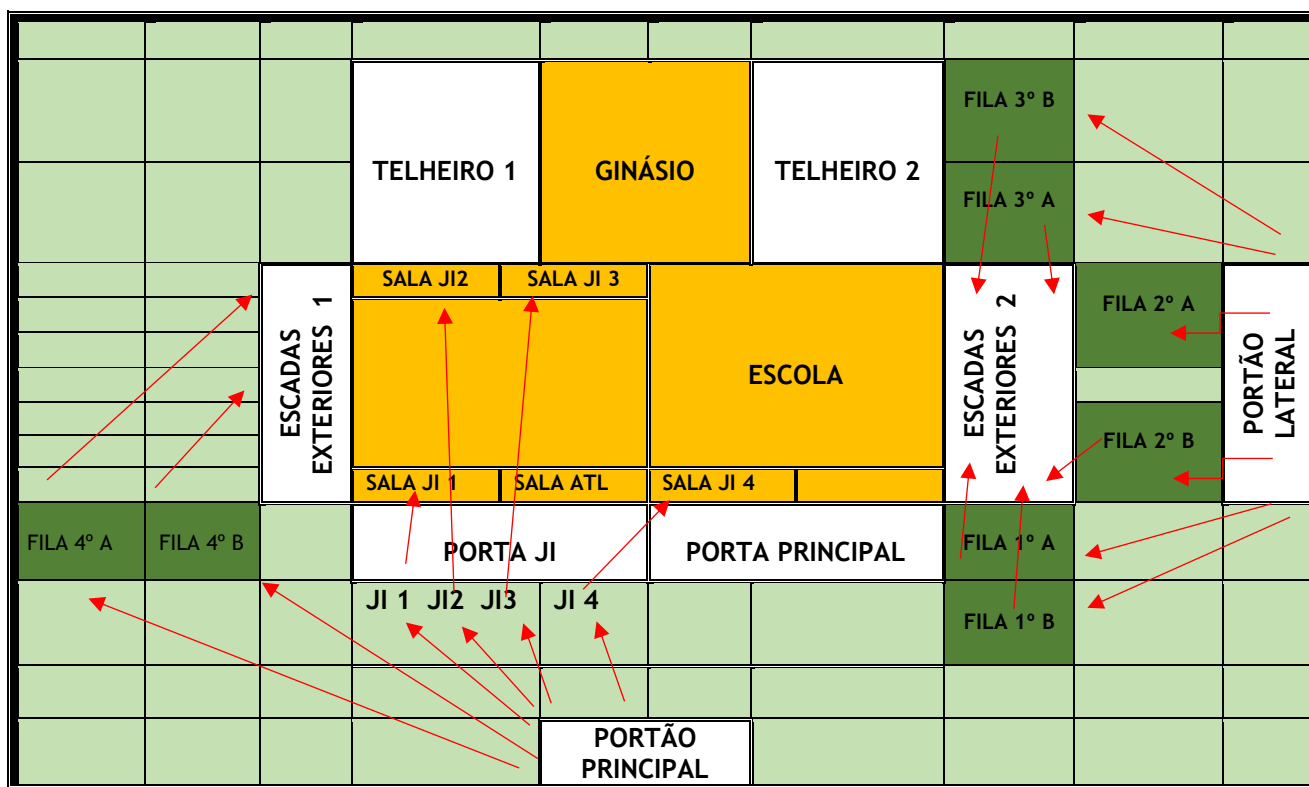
FILA 3º B

TELHEIRO 1

GINÁSIO

TELHEIRO 2

FILA 3º A

SALA JI2

SALA JI 3

ESCADAS EXTERIORES 1

ESCOLA

ESCADAS EXTERIORES 2

FILA 2º A

PORTÃO LATERAL

FILA 2º B

SALA JI 1

SALA ATL

SALA JI 4

FILA 4º A

FILA 4º B

PORTA JI

PORTA PRINCIPAL

FILA 1º A

JI 1 JI2 JI3

JI 4

FILA 1º B

PORTÃO PRINCIPAL